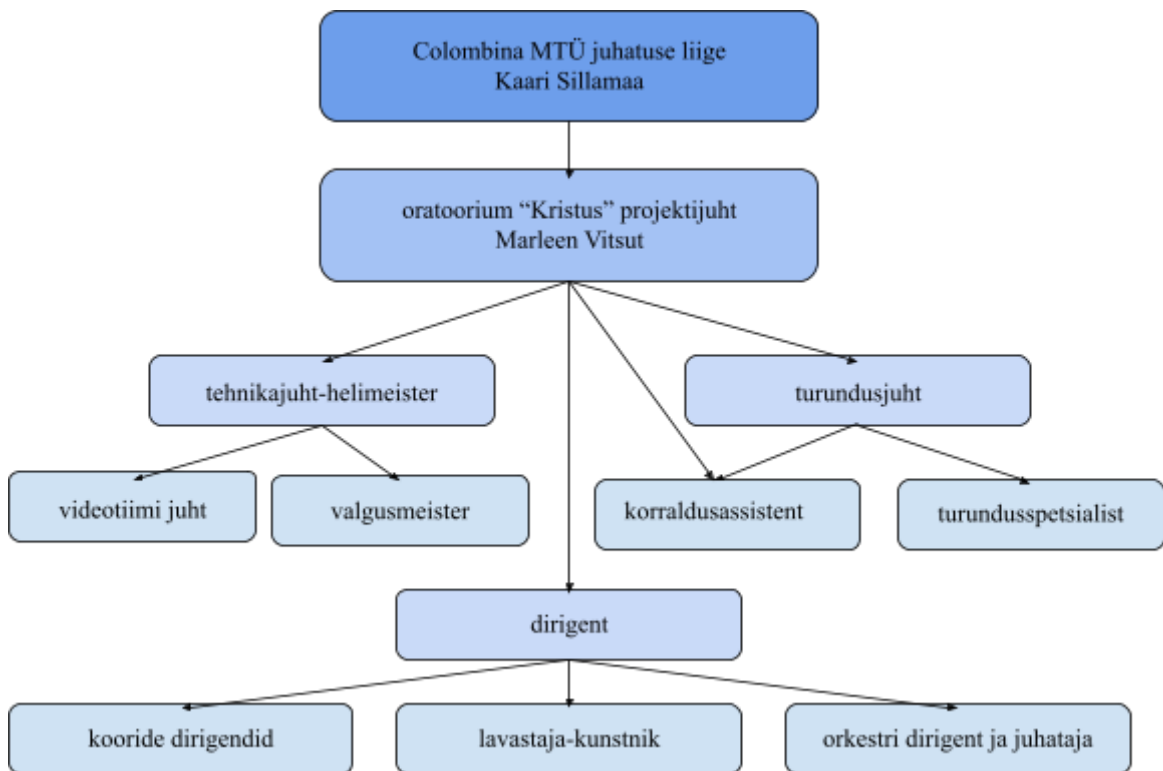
Colombina MTÜ juhatuse liige
Kaari Sillamaa

oratoorium “Kristus” projektijuht
Marleen Vitsut

tehnikajuht-helimeister

turundusjuht

videotiimi juht

valgusmeister

korraldusassistent

turundusspetsialist

dirigent

kooride dirigendid

lavastaja-kunstnik

orkestri dirigent ja juhataja